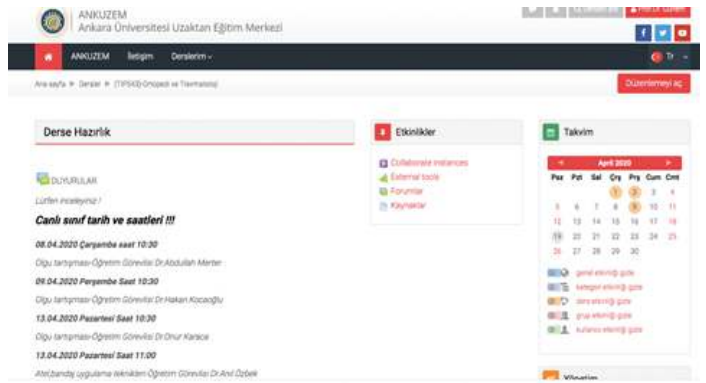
ANKUZEM
Ankara Üniversitesi Uzaktan Eğitim Merkezi

ANKUZEM İletişim Derslerim

Ana sayfa ▶ Dersler ▶ (TIPS403) Ortopedi ve Travmatoloji

Düzenlemeyi aç

Derse Hazırlık

DUYURULAR

Lütfen inceleyiniz !

Canlı sınıf tarih ve saatleri !!!

08.04.2020 Çarşamba saat 10:30

Olgu tartışması-Öğretim Görevlisi Dr.Abdullah Merter

09.04.2020 Perşembe Saat 10:30

Olgu tartışması-Öğretim Görevlisi Dr.Hakan Kocaoğlu

13.04.2020 Pazartesi Saat 10:30

Olgu tartışması-Öğretim Görevlisi Dr.Onur Karaca

13.04.2020 Pazartesi Saat 11:00

Atel bandaj uygulama teknikleri Öğretim Görevlisi Dr.Anıl Özbek

Etkinlikler

Collaborate instances
External tools
Forumlar
Kaynaklar

Takvim

April 2020

| Paz | Pzt | Sal | Çrş | Prş | Cum | Cmt |
|---|---|---|---|---|---|---|
| | | | 1 | 2 | 3 | 4 |
| 5 | 6 | 7 | 8 | 9 | 10 | 11 |
| 12 | 13 | 14 | 15 | 16 | 17 | 18 |
| 19 | 20 | 21 | 22 | 23 | 24 | 25 |
| 26 | 27 | 28 | 29 | 30 | | |

genel etkinliği gizle
kategori etkinliği gizle
ders etkinliği gizle
grup etkinliği gizle
kullanıcı etkinliği gizle

Yönetim